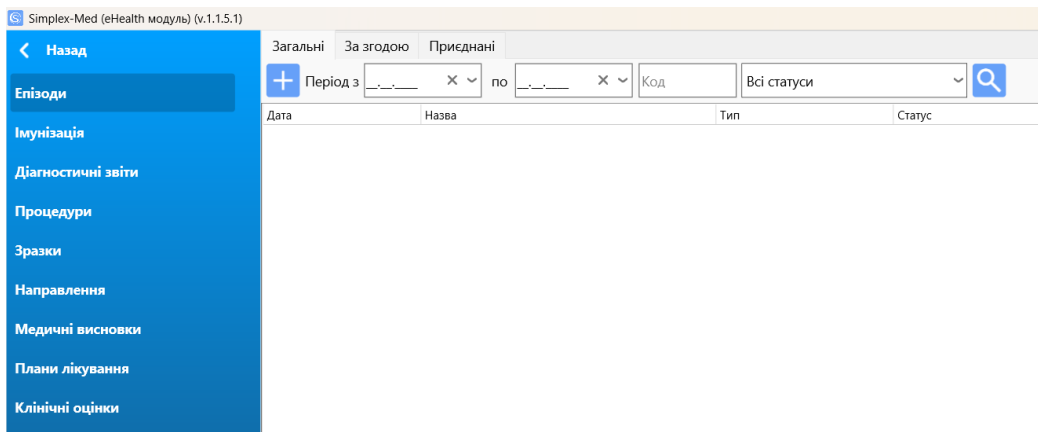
Simplex-Med (eHealth модуль) (v.1.1.5.1)

< Назад

Епізоди

Імунізація

Діагностичні звіти

Процедури

Зразки

Направлення

Медичні висновки

Плани лікування

Клінічні оцінки

Загальні | За згодою | Приєднані

+ Період з __.__.____ × ⌄ по __.__.____ × ⌄ Код | Всі статуси ⌄

| Дата | Назва | Тип | Статус |
|---|---|---|---|